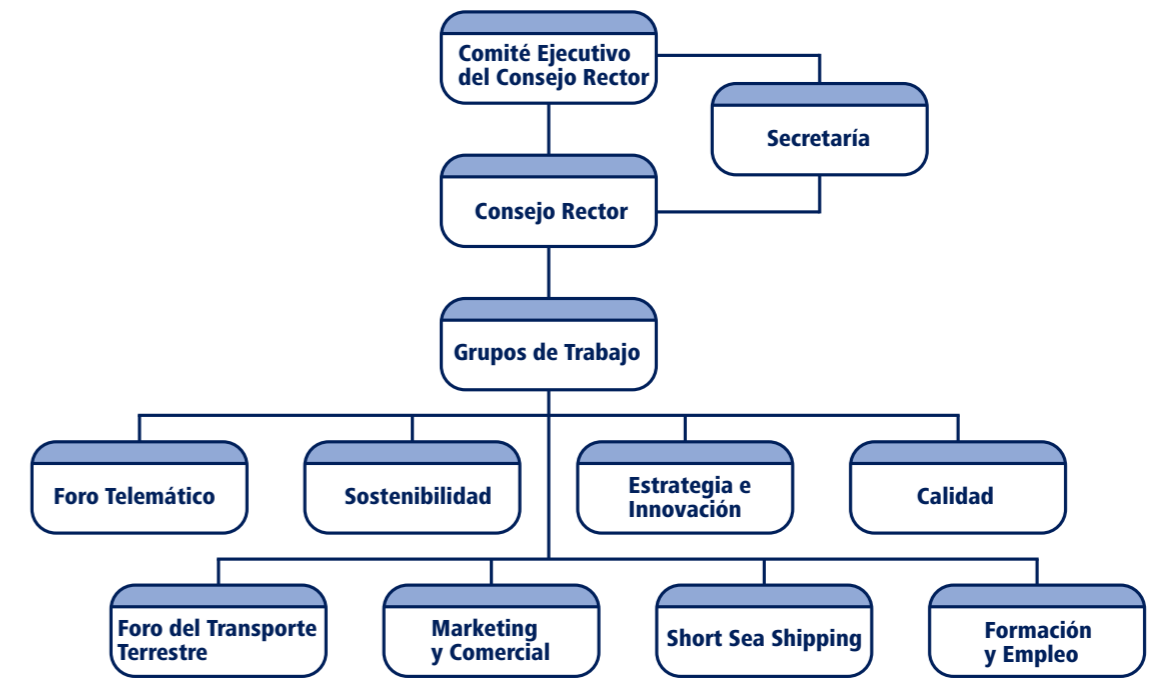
Comité Ejecutivo del Consejo Rector

Secretaría

Consejo Rector

Grupos de Trabajo

Foro Telemático

Sostenibilidad

Estrategia e Innovación

Calidad

Foro del Transporte Terrestre

Marketing y Comercial

Short Sea Shipping

Formación y Empleo